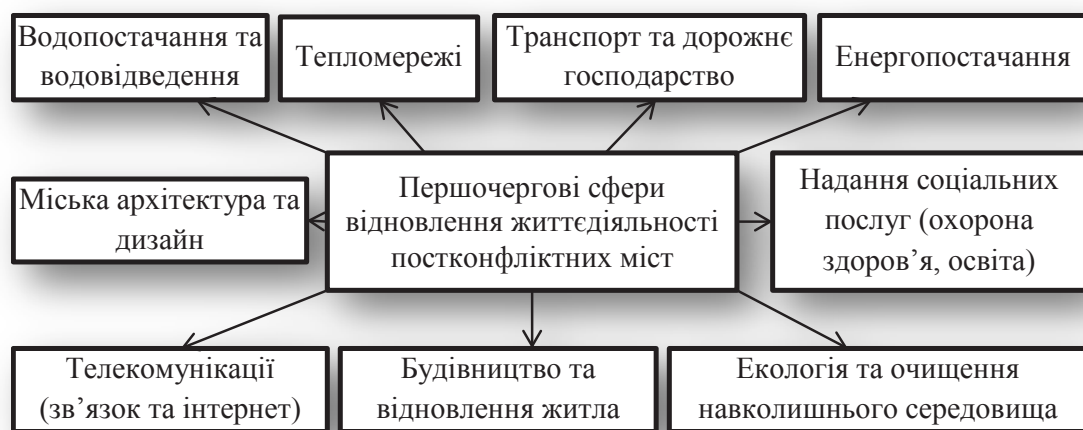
Водопостачання та водовідведення

Тепломережі

Транспорт та дорожнє господарство

Енергопостачання

Міська архітектура та дизайн

Першочергові сфери відновлення життєдіяльності постконфліктних міст

Надання соціальних послуг (охорона здоров'я, освіта)

Телекомунікації (зв'язок та інтернет)

Будівництво та відновлення житла

Екологія та очищення навколишнього середовища